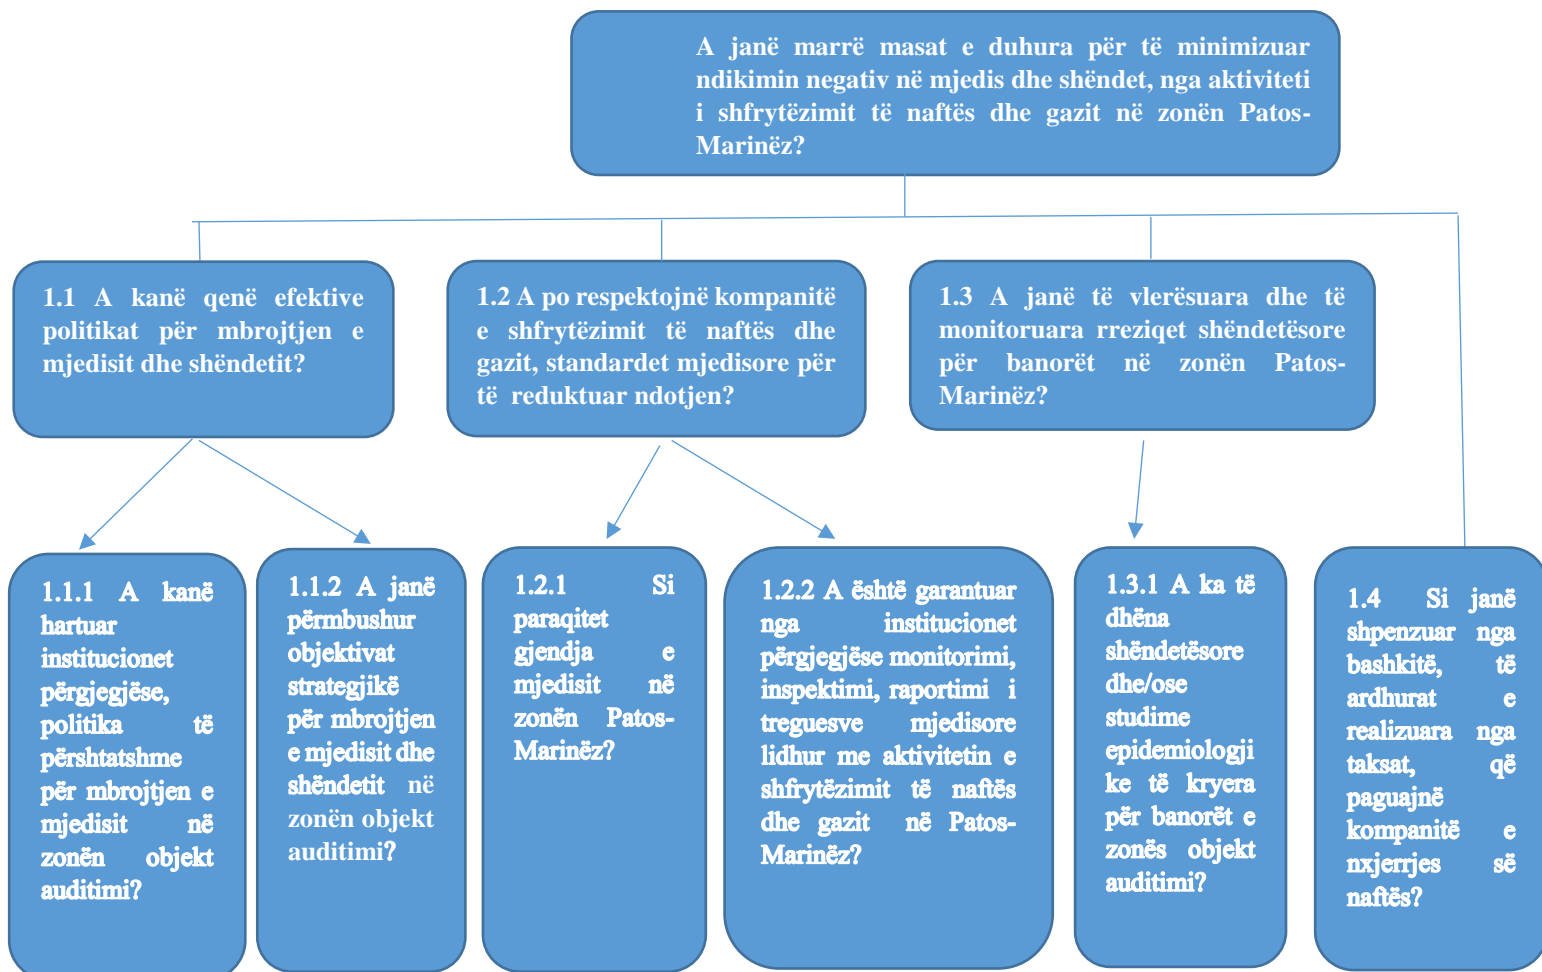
A janë marrë masat e duhura për të minimizuar ndikimin negativ në mjedis dhe shëndet, nga aktiviteti i shfrytëzimit të naftës dhe gazit në zonën Patos-Marinëz?

1.1 A kanë qenë efektive politikat për mbrojtjen e mjedisit dhe shëndetit?

1.2 A po respektojnë kompanitë e shfrytëzimit të naftës dhe gazit, standardet mjedisore për të reduktuar ndotjen?

1.3 A janë të vlerësuara dhe të monitoruara rreziqet shëndetësore për banorët në zonën Patos-Marinëz?

1.1.1 A kanë hartuar institucionet përgjegjëse, politika të përshtatshme për mbrojtjen e mjedisit në zonën objekt auditimi?

1.1.2 A janë përmbushur objektivat strategjikë për mbrojtjen e mjedisit dhe shëndetit në zonën objekt auditimi?

1.2.1 Si paraqitet gjendja e mjedisit në zonën Patos-Marinëz?

1.2.2 A është garantuar nga institucionet përgjegjëse monitorimi, inspektimi, raportimi i treguesve mjedisore lidhur me aktivitetin e shfrytëzimit të naftës dhe gazit në Patos-Marinëz?

1.3.1 A ka të dhëna shëndetësore dhe/ose studime epidemiologji ke të kryera për banorët e zonës objekt auditimi?

1.4 Si janë shpenzuar nga bashkitë, të ardhurat e realizuara nga taksat, që paguajnë kompanitë e nxjerrjes së naftës?